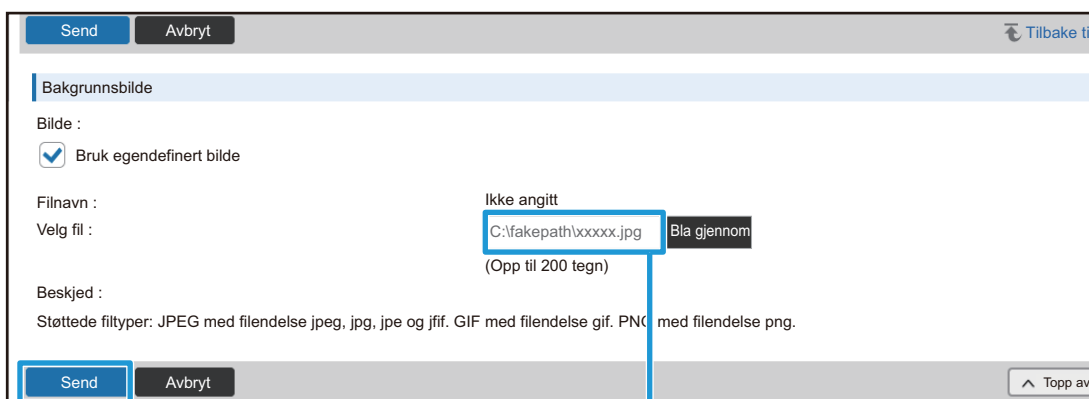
Send Avbryt

Tilbake ti

Bakgrunnsbilde

Bilde :

Bruk egendefinert bilde

Filnavn : Ikke angitt

Velg fil : C:\fakepath\xxxxx.jpg Bla gjennom

(Opp til 200 tegn)

Beskjed :

Støttede filtyper: JPEG med filendelse jpeg, jpg, jpe og jfif. GIF med filendelse gif. PNG med filendelse png.

Send Avbryt

Topp av